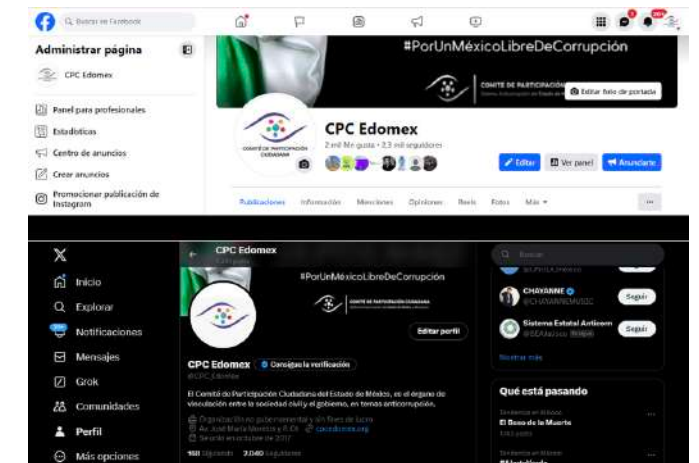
Buscar en Facebook

Administrar página

CPC Edomex

Panel para profesionales

Estadísticas

Centro de anuncios

Crear anuncios

Promocionar publicación de Instagram

#PorUnMéxicoLibreDeCorrupción

COMITÉ DE PARTICIPACIÓN CIUDADANA

Editar foto de portada

CPC Edomex

2 mil Me gusta • 2,3 mil seguidores

Editar

Ver panel

Anunciar

Publicaciones Información Menciones Opiniones Reels Fotos Más

X

Inicio

Explorar

Notificaciones

Mensajes

Grok

Comunidades

Perfil

Más opciones

CPC Edomex

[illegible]

#PorUnMéxicoLibreDeCorrupción

COMITÉ DE PARTICIPACIÓN CIUDADANA

Editar perfil

CPC Edomex

Consigue la verificación

@CPC_Edomex

El Comité de Participación Ciudadana del Estado de México, es el órgano de vinculación entre la sociedad civil y el gobierno, en temas anticorrupción.

Organización gubernamental y sin fines de lucro

Av. José María Morelos y P. Ot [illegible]

Se unió en octubre de 2017

168 Siguiendo 2.040 Seguidores

Buscar

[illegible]

CHAYANNE

@CHAYANNEMUSIC

Seguir

Sistema Estatal Anticorr

@SEAMexico

Seguir

Mostrar más

Qué está pasando

Tendencia en México

El Beso de la Muerte

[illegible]

Tendencia en México

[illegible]